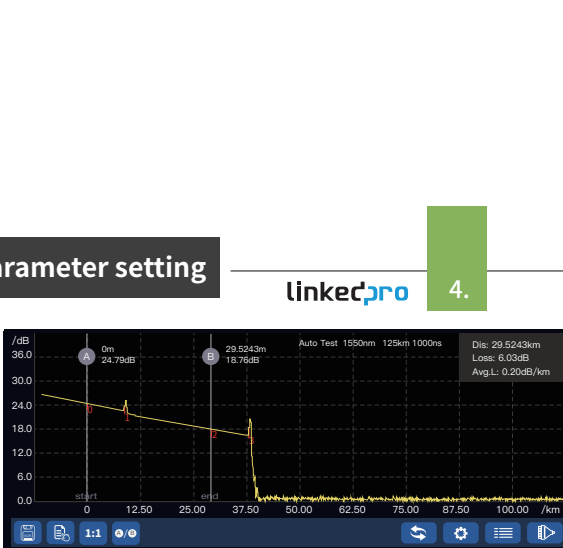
rameter setting

linkedpro

4.

/dB
36.0
30.0
24.0
18.0
12.0
6.0
0.0

A 0m 24.79dB

B 29.5243m 18.76dB

Auto Test 1550nm 125km 1000ns

Dis: 29.5243km
Loss: 6.03dB
Avg.L: 0.20dB/km

0
1
2
3

start
end

0 12.50 25.00 37.50 50.00 62.50 75.00 87.50 100.00 /km

1:1